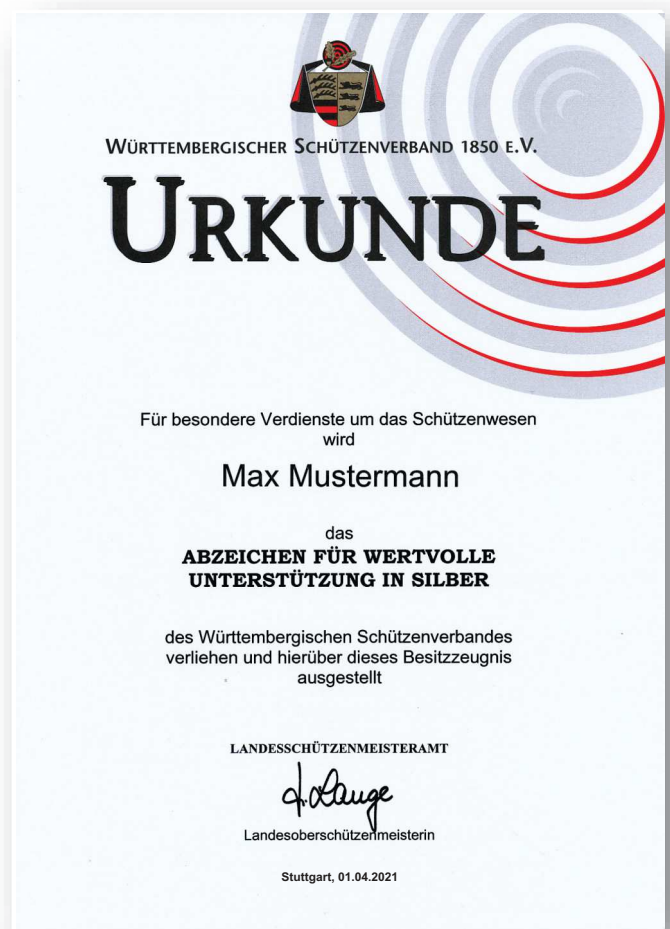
WÜRTTEMBERGISCHER SCHÜTZENVERBAND 1850 E.V.

URKUNDE

Für besondere Verdienste um das Schützenwesen
wird

Max Mustermann

das
ABZEICHEN FÜR WERTVOLLE
UNTERSTÜTZUNG IN SILBER

des Württembergischen Schützenverbandes
verliehen und hierüber dieses Besitzzeugnis
ausgestellt

LANDESSCHÜTZENMEISTERAMT

J. Lange

Landesoberschützenmeisterin

Stuttgart, 01.04.2021